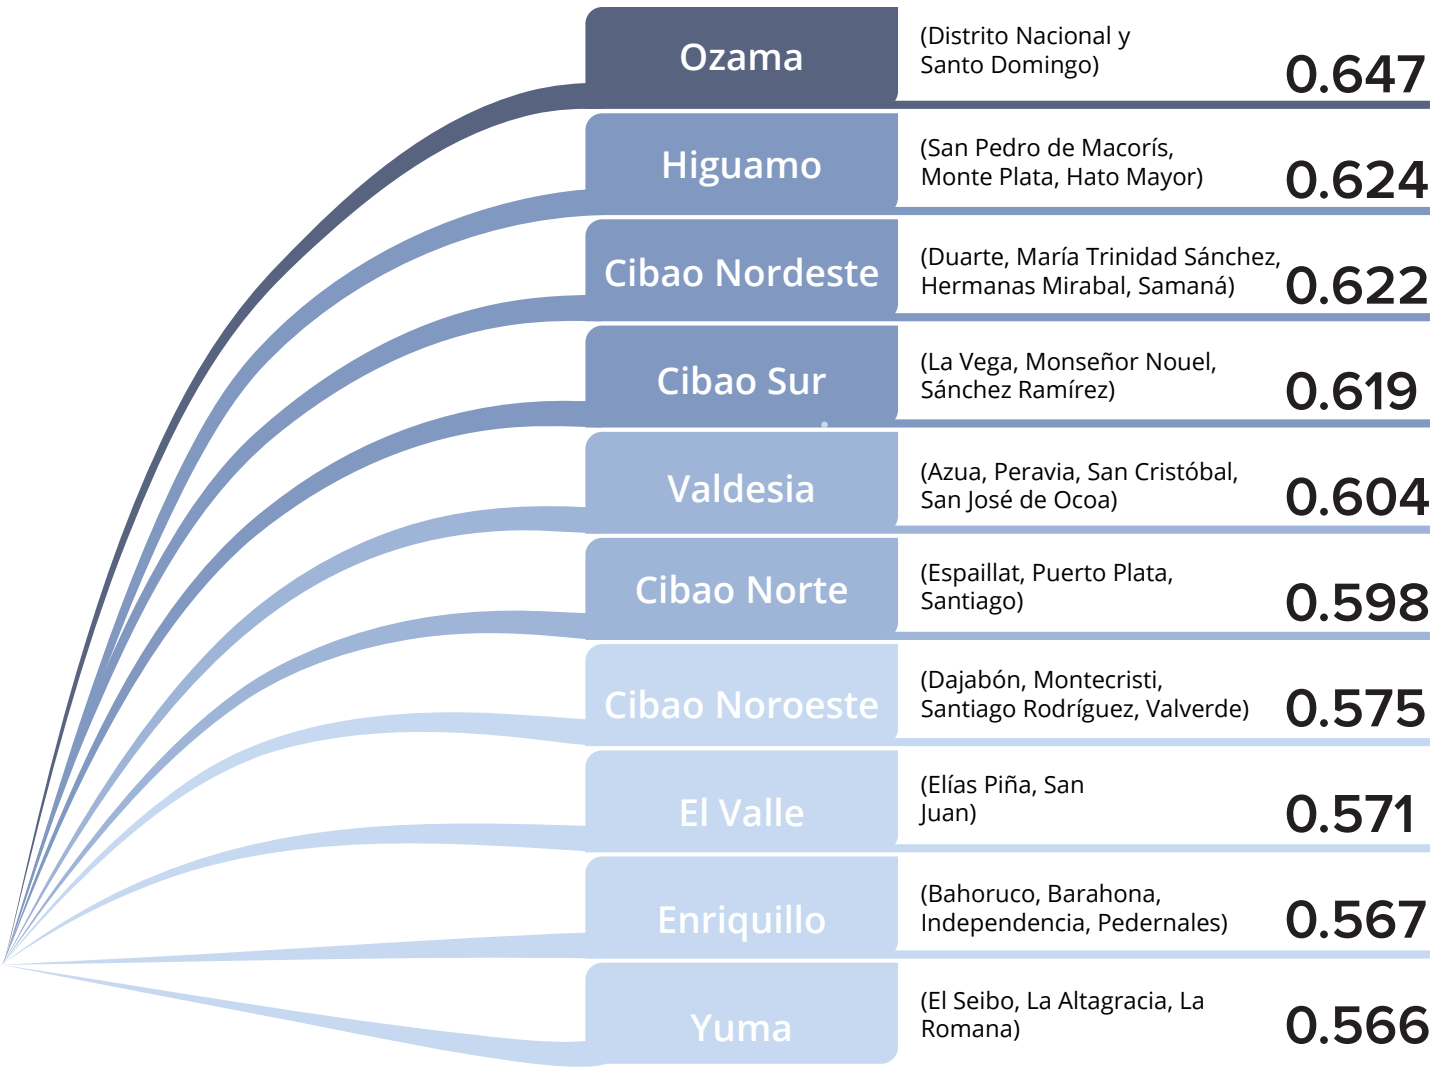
Ozama
(Distrito Nacional y Santo Domingo)
0.647

Higuamo
(San Pedro de Macorís, Monte Plata, Hato Mayor)
0.624

Cibao Nordeste
(Duarte, María Trinidad Sánchez, Hermanas Mirabal, Samaná)
0.622

Cibao Sur
(La Vega, Monseñor Nouel, Sánchez Ramírez)
0.619

Valdesia
(Azua, Peravia, San Cristóbal, San José de Ocoa)
0.604

Cibao Norte
(Espaillat, Puerto Plata, Santiago)
0.598

Cibao Noroeste
(Dajabón, Montecristi, Santiago Rodríguez, Valverde)
0.575

El Valle
(Elías Piña, San Juan)
0.571

Enriquillo
(Bahoruco, Barahona, Independencia, Pedernales)
0.567

Yuma
(El Seibo, La Altagracia, La Romana)
0.566